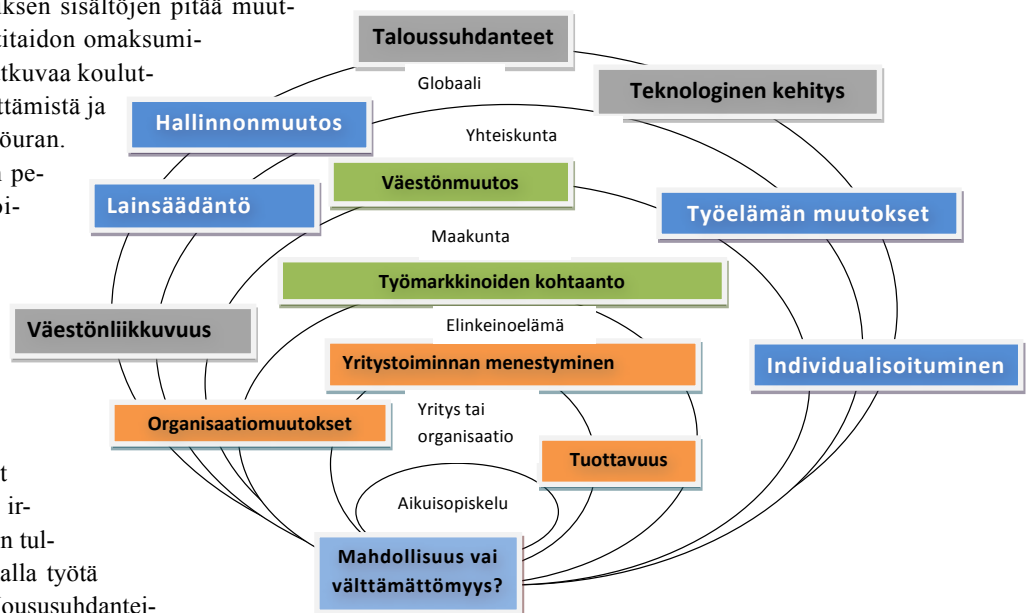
aksen sisältöjen pitää muut-
itaidon omaksumi-
tkuvaa koulut-
ttämistä ja
öuran.
pe-
i-

t
ir-
n tul-
alla työtä
lousuhdantei-

Taloussuhdanteet

Globaali

Teknologinen kehitys

Hallinnonmuutos

Yhteiskunta

Väestönmuutos

Lainsäädäntö

Työelämän muutokset

Maakunta

Työmarkkinoiden kohtaanto

Väestönliikkuvuus

Elinkeinoelämä

Yritystoiminnan menestyminen

Individualisoituminen

Organisaatiomuutokset

Yritys tai organisaatio

Tuottavuus

Aikuisopiskelu

Mahdollisuus vai välttämättömyys?